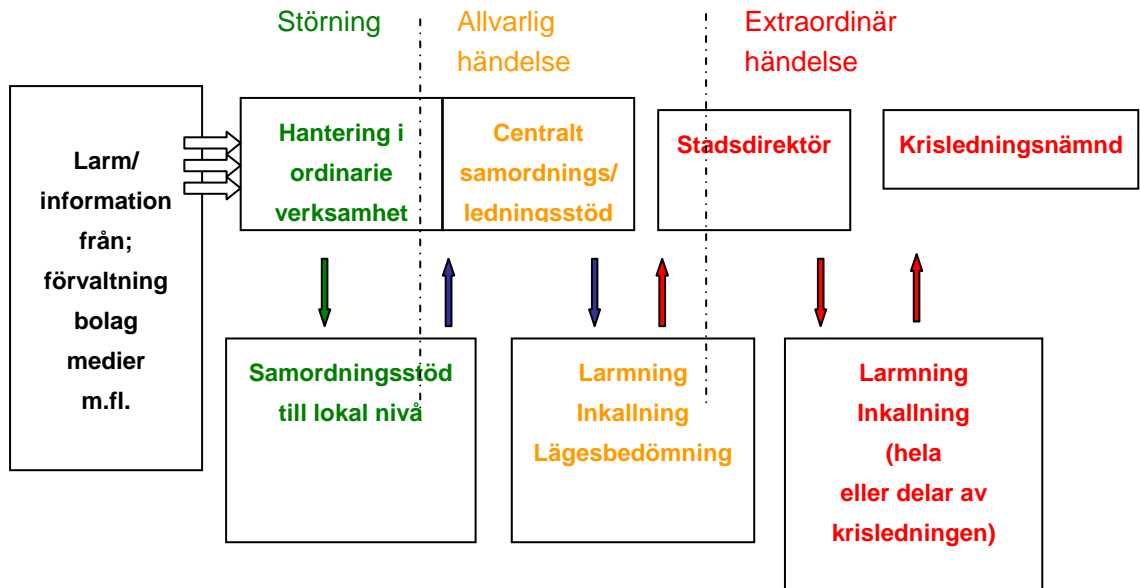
Störning

Allvarlig händelse

Extraordinär händelse

Larm/ information från; förvaltning bolag medier m.fl.

Hantering i ordinarie verksamhet

Centralt samordnings/ ledningsstöd

Stadsdirektör

Krisledningsnämnd

Samordningsstöd till lokal nivå

Larmning Inkallning Lägesbedömning

Larmning Inkallning (hela eller delar av krisledningen)